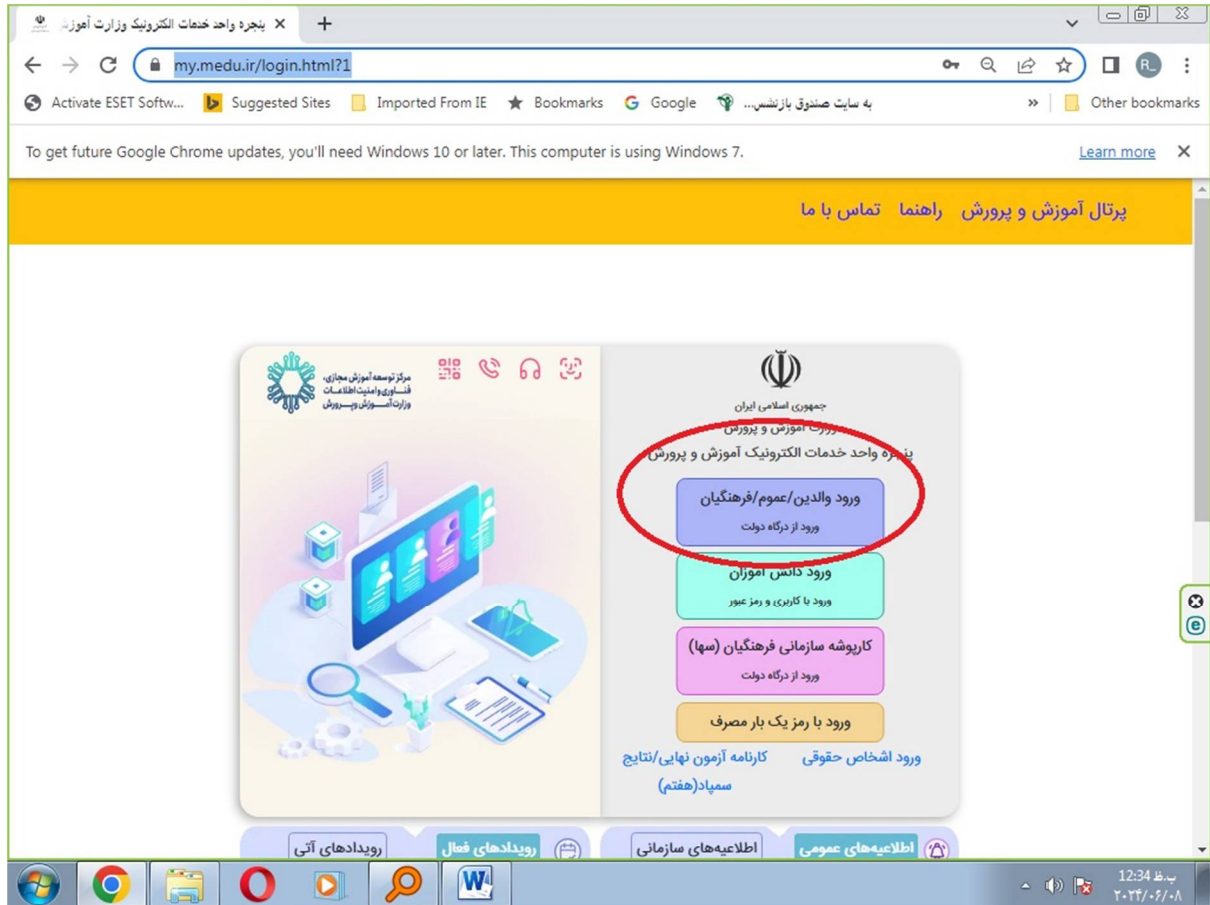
پنجره واحد خدمات الکترونیک وزارت آموز

my.medu.ir/login.html?1

Activate ESET Softw... Suggested Sites Imported From IE Bookmarks Google به سایت صندوق بازنشس... » Other bookmarks

To get future Google Chrome updates, you'll need Windows 10 or later. This computer is using Windows 7. Learn more

پرتال آموزش و پرورش راهنما تماس با ما

مرکز توسعه آموزش مجازی، فناوری و امنیت اطلاعات وزارت آموزش و پرورش

جمهوری اسلامی ایران
وزارت آموزش و پرورش
پنجره واحد خدمات الکترونیک آموزش و پرورش

ورود والدین/عموم/فرهنگیان
ورود از درگاه دولت

ورود دانش آموزان
ورود با کاربری و رمز عبور

کارپوشه سازمانی فرهنگیان (سها)
ورود از درگاه دولت

ورود با رمز یک بار مصرف

ورود اشخاص حقوقی کارنامه آزمون نهایی/نتایج سمپاد(هفتم)

اطلاعیه‌های عمومی اطلاعیه‌های سازمانی رویدادهای فعال رویدادهای آتی

12:34 ب.ظ
۲۰۲۴/۰۶/۰۸